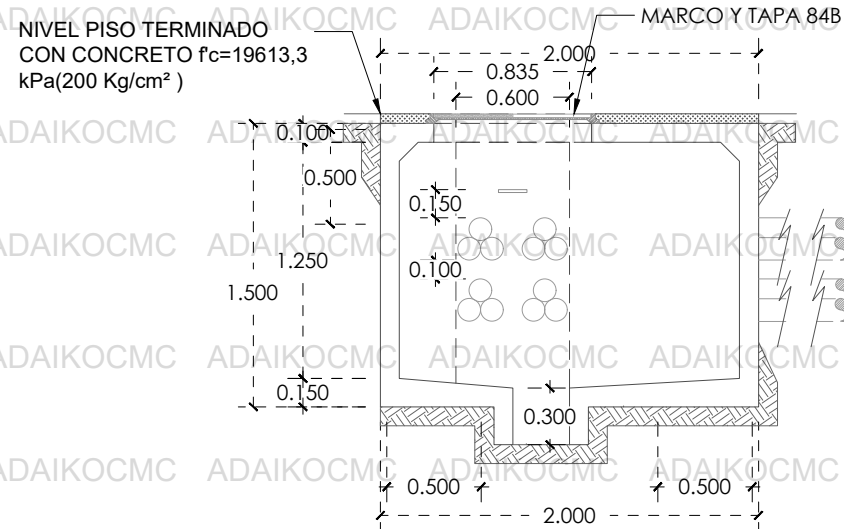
NIVEL PISO TERMINADO CON CONCRETO f'c=19613,3 kPa(200 Kg/cm² )

MARCO Y TAPA 84B

ADAIKOCMC ADAIKOCMC

2.000
0.835
0.600

ADAIKOCMC ADAIKOCMC ADAIKOCMC ADAIKOCMC

0.100
0.500
0.150

ADAIKOCMC ADAIKOCMC ADAIKOCMC ADAIKOCMC ADAIKOCMC

1.250
1.500
0.100

ADAIKOCMC ADAIKOCMC ADAIKOCMC ADAIKOCMC ADAIKOCMC

0.150
0.300

ADAIKOCMC ADAIKOCMC ADAIKOCMC ADAIKOCMC ADAIKOCMC

0.500
0.500
2.000